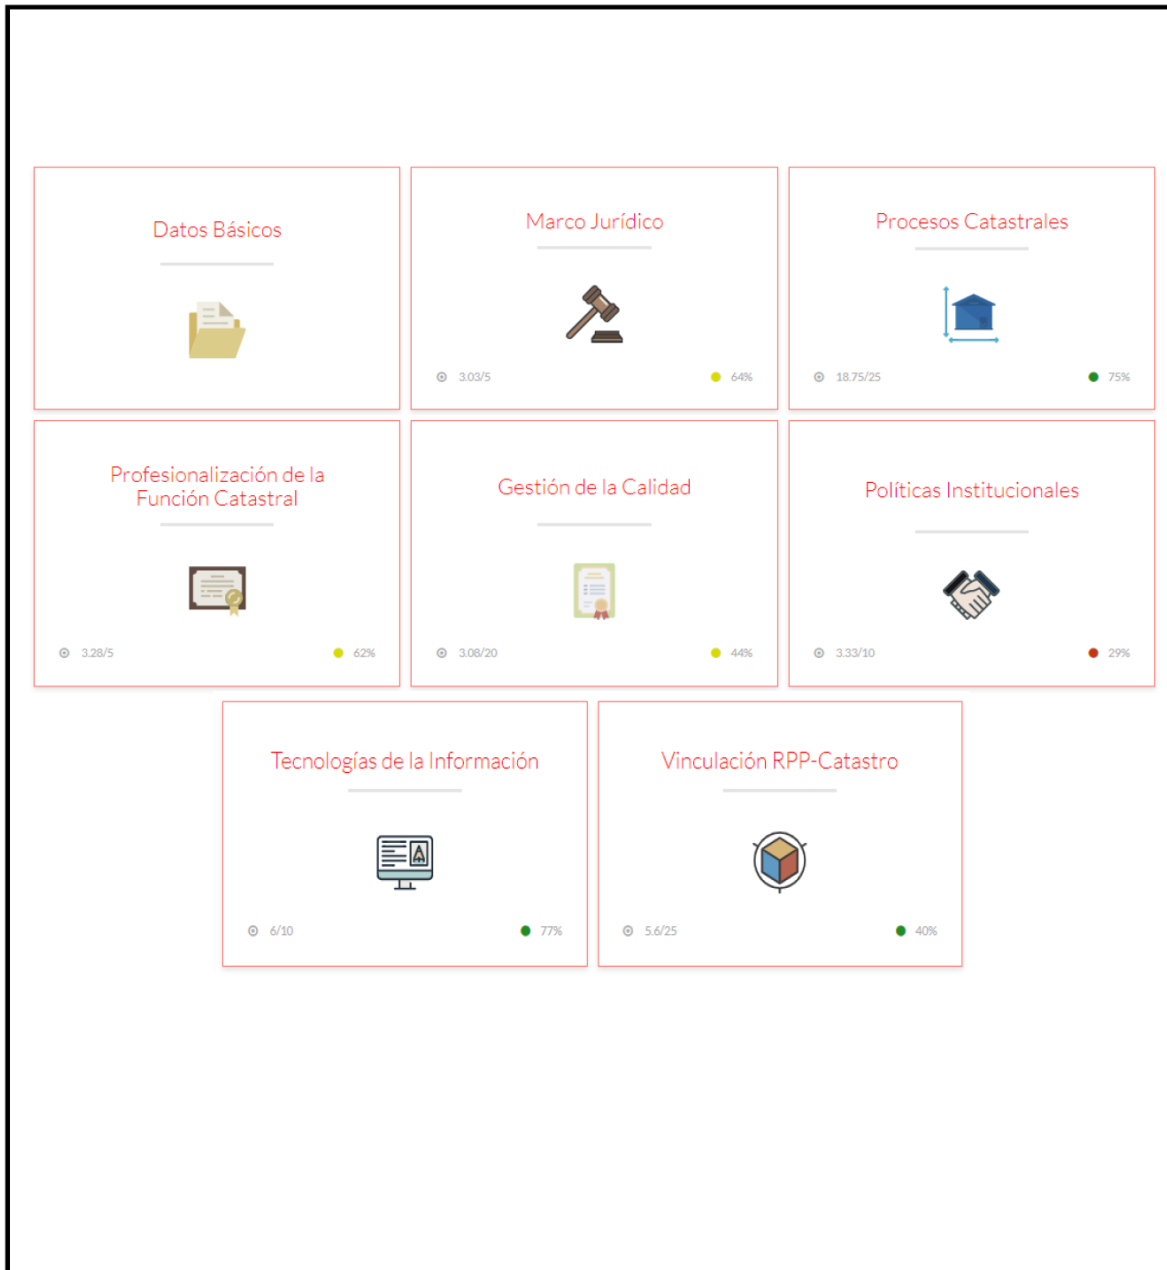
Datos Básicos

Marco Jurídico

3.03/5

64%

Procesos Catastrales

18.75/25

75%

Profesionalización de la Función Catastral

3.28/5

62%

Gestión de la Calidad

3.08/20

44%

Políticas Institucionales

3.33/10

29%

Tecnologías de la Información

6/10

77%

Vinculación RPP-Catastro

5.6/25

40%